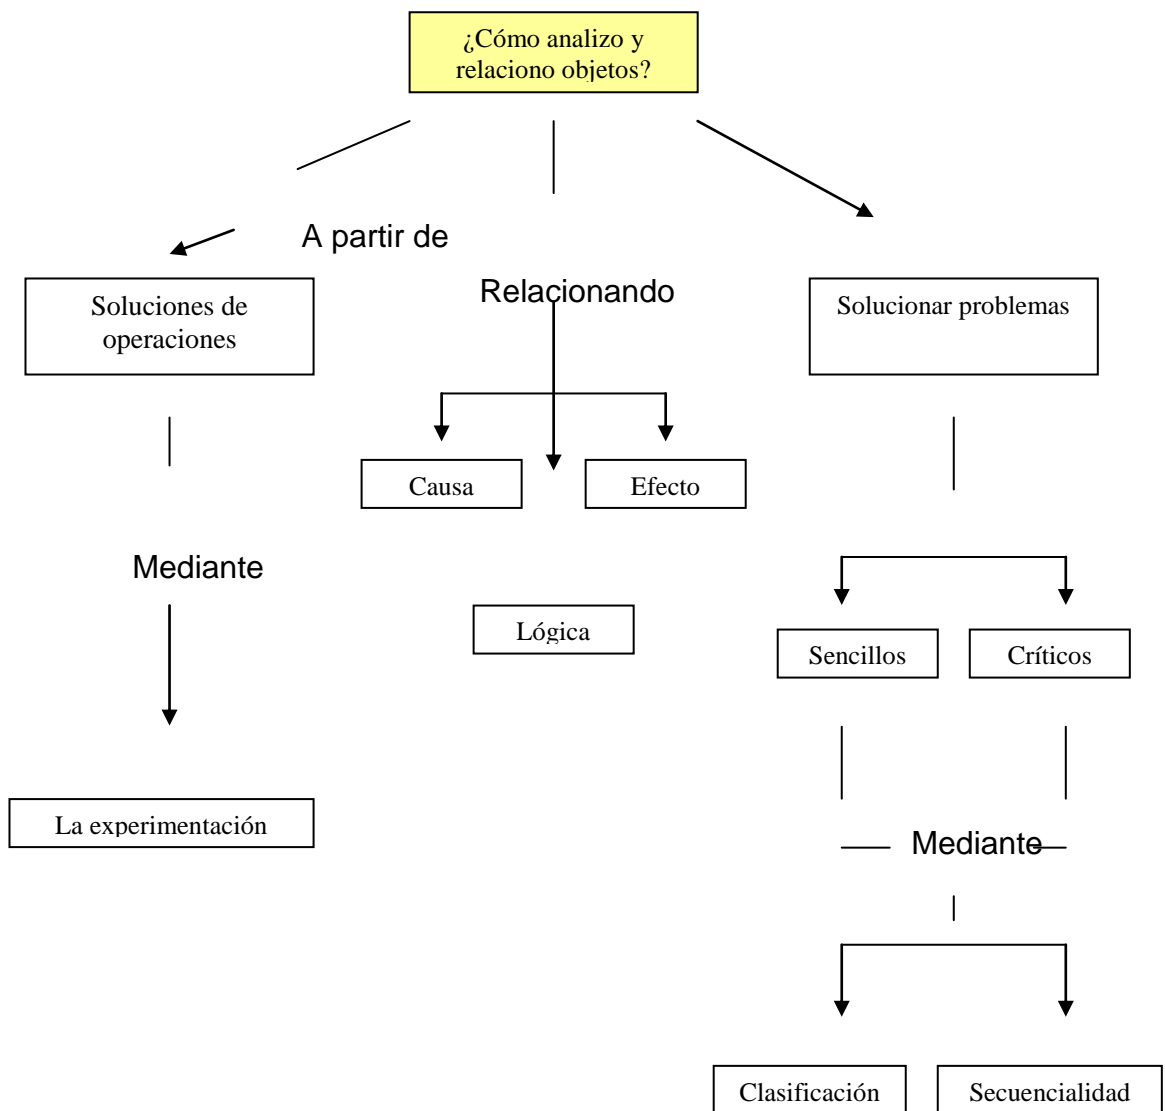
¿Cómo analizo y relaciono objetos?

A partir de

Soluciones de operaciones

Relacionando

Solucionar problemas

Causa

Efecto

Mediante

Lógica

Sencillos

Críticos

La experimentación

Mediante

Clasificación

Secuencialidad